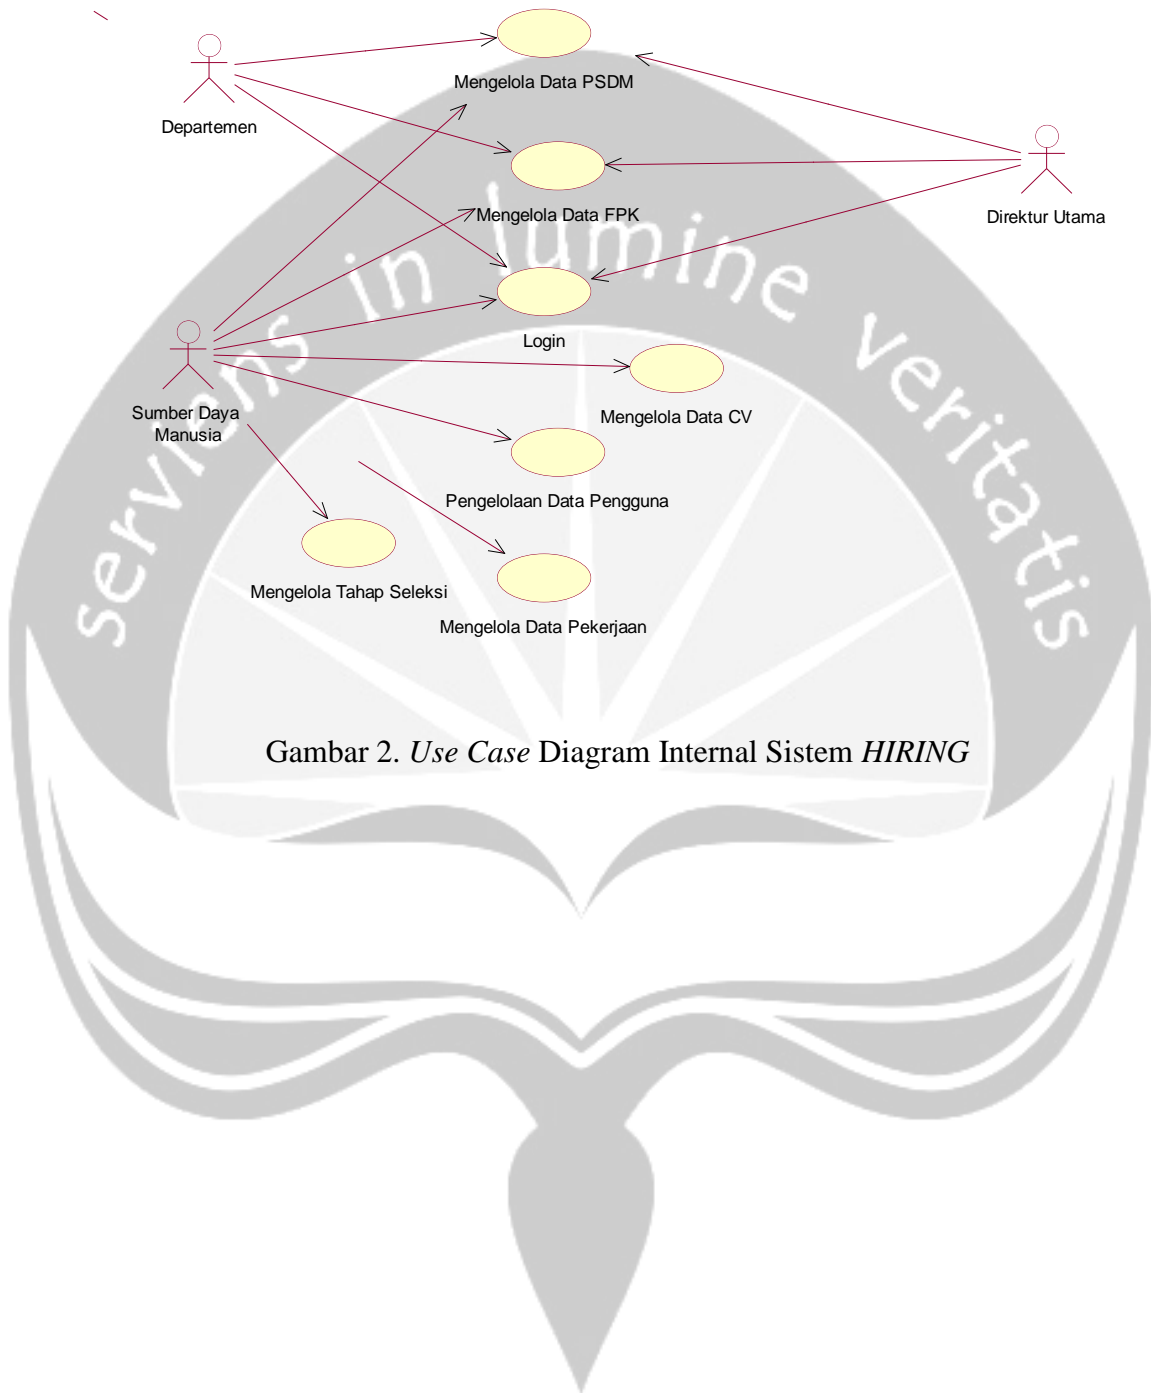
Mengelola Data PSDM

Departemen

Direktur Utama

Mengelola Data FPK

Login

Sumber Daya Manusia

Mengelola Data CV

Pengelolaan Data Pengguna

Mengelola Tahap Seleksi

Mengelola Data Pekerjaan

servians in lumine veritatis

Gambar 2. *Use Case* Diagram Internal Sistem *HIRING*